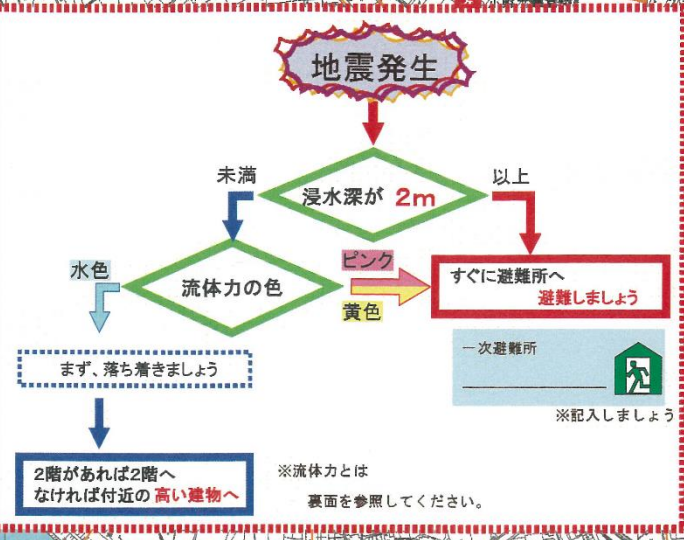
地震発生

未満

浸水深が 2m

以上

水色

流体力の色

ピンク

黄色

すぐに避難所へ 避難しましょう

まず、落ち着きましょう

一次避難所

※記入しましょう

2階があれば2階へ なければ付近の 高い建物へ

※流体力とは 裏面を参照してください。